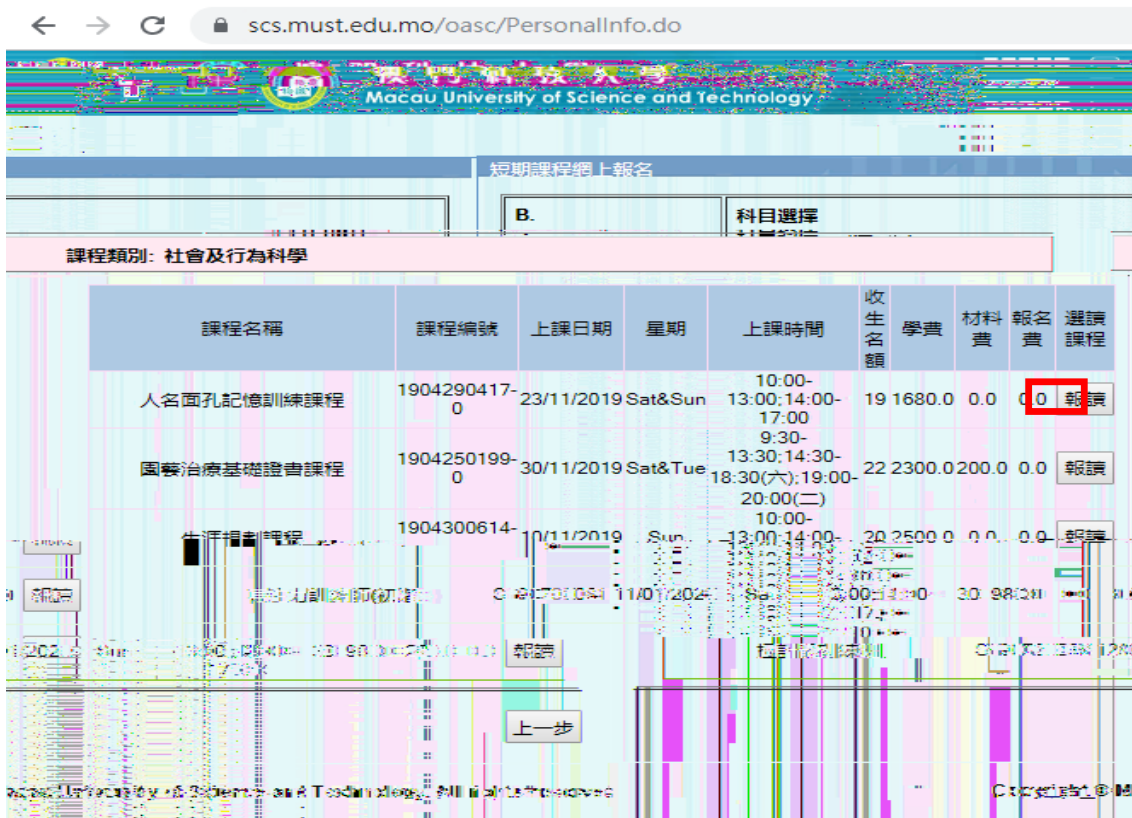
scs.must.edu.mo/oasc/PersonalInfo.do

Macau University of Science and Technology

短期課程網上報名

B.

科目選擇

課程類別: 社會及行為科學

| 課程名稱 | 課程編號 | 上課日期 | 星期 | 上課時間 | 收生名額 | 學費 | 材料費 | 報名費 | 選讀課程 |
|---|---|---|---|---|---|---|---|---|---|
| 人名面孔記憶訓練課程 | 1904290417-0 | 23/11/2019 | Sat&Sun | 10:00-13:00;14:00-17:00 | 19 | 1680.0 | 0.0 | 0.0 | 報讀 |
| 園藝治療基礎證書課程 | 1904250199-0 | 30/11/2019 | Sat&Tue | 9:30-13:30;14:30-18:30(六);19:00-20:00(二) | 22 | 2300.0 | 200.0 | 0.0 | 報讀 |
| 生涯規劃課程 | 1904300614- | 10/11/2019 | Sun | 10:00-13:00;14:00- | 20 | 2500.0 | 0.0 | 0.0 | 報讀 |
| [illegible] | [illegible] | 11/01/2020 | Sat | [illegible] | 30 | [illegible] | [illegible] | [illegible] | 報讀 |

報讀

上一步

Macau University of Science and Technology. All rights reserved

Copyright ©